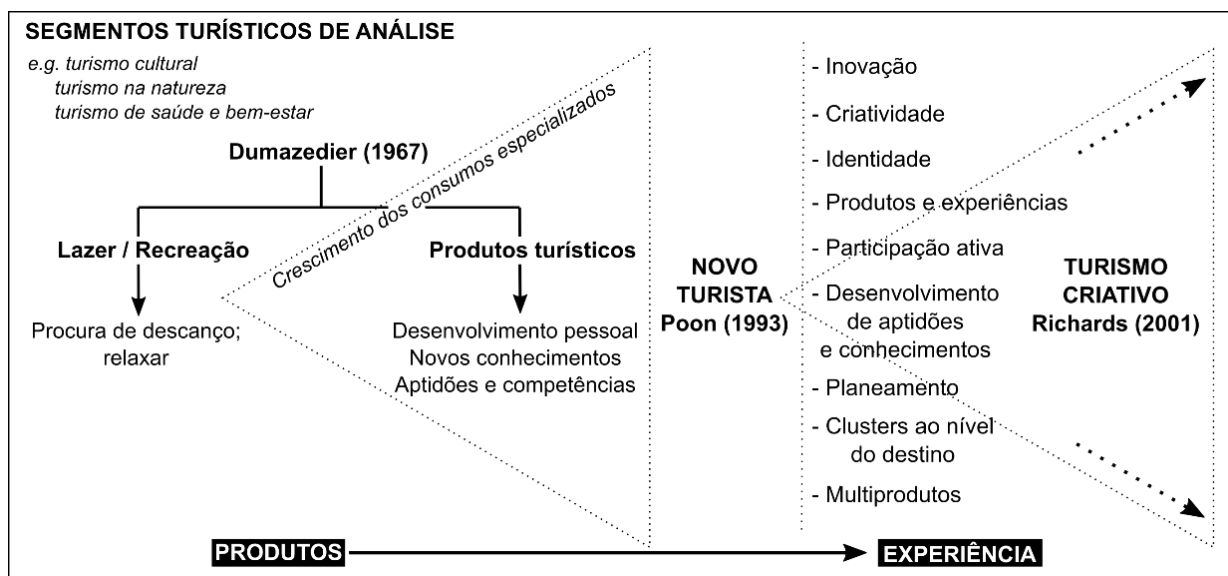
SEGMENTOS TURÍSTICOS DE ANÁLISE

e.g. turismo cultural
turismo na natureza
turismo de saúde e bem-estar

Dumazedier (1967)

Lazer / Recreação

Procura de descanço; relaxar

Produtos turísticos

Desenvolvimento pessoal
Novos conhecimentos
Aptidões e competências

Crescimento dos consumos especializados

NOVO TURISTA Poon (1993)

- Inovação
- Criatividade
- Identidade
- Produtos e experiências
- Participação ativa
- Desenvolvimento de aptidões e conhecimentos
- Planeamento
- Clusters ao nível do destino
- Multiprodutos

TURISMO CRIATIVO Richards (2001)

PRODUTOS

EXPERIÊNCIA